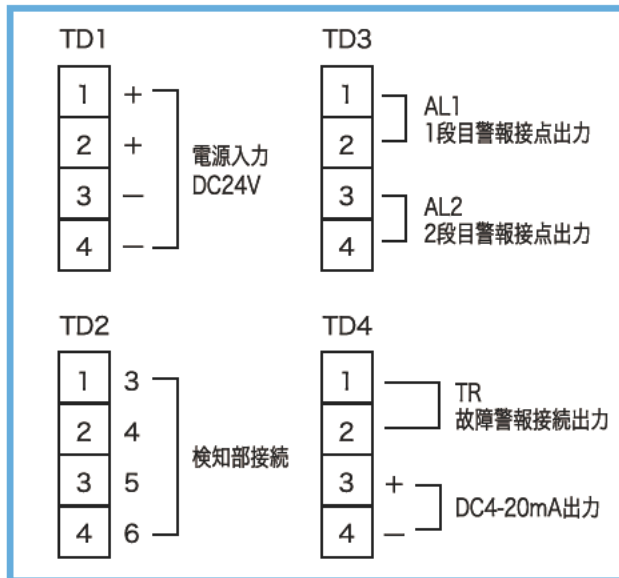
TD1

| 1 | + |
|---|---|
| 2 | + |
| 3 | − |
| 4 | − |

電源入力
DC24V

TD3

| 1 |
|---|
| 2 |
| 3 |
| 4 |

AL1
1段目警報接点出力

AL2
2段目警報接点出力

TD2

| 1 | 3 |
|---|---|
| 2 | 4 |
| 3 | 5 |
| 4 | 6 |

検知部接続

TD4

| 1 | |
|---|---|
| 2 | |
| 3 | + |
| 4 | − |

TR
故障警報接続出力

DC4-20mA出力